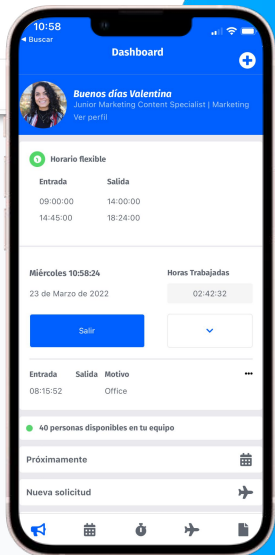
10:58
◂ Buscar
Dashboard

Buenos días Valentina
Junior Marketing Content Specialist | Marketing
Ver perfil

Horario flexible

| Entrada | Salida |
|---|---|
| 09:00:00 | 14:00:00 |
| 14:45:00 | 18:24:00 |

Miércoles 10:58:24
23 de Marzo de 2022

Horas Trabajadas
02:42:32

Salir

| Entrada | Salida | Motivo |
|---|---|---|
| 08:15:52 | | Office |

40 personas disponibles en tu equipo

Próximamente

Nueva solicitud